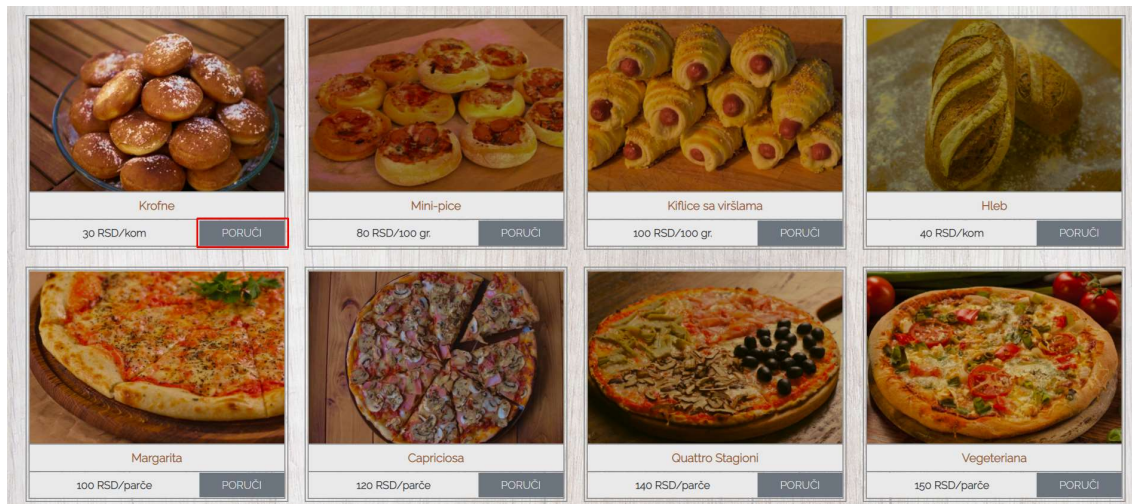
Krofne
30 RSD/kom
PORUČI

Mini-pice
80 RSD/100 gr.
PORUČI

Kiflice sa viršlama
100 RSD/100 gr.
PORUČI

Hleb
40 RSD/kom
PORUČI

Margarita
100 RSD/parče
PORUČI

Capriciosa
120 RSD/parče
PORUČI

Quattro Stagioni
140 RSD/parče
PORUČI

Vegeteriana
150 RSD/parče
PORUČI